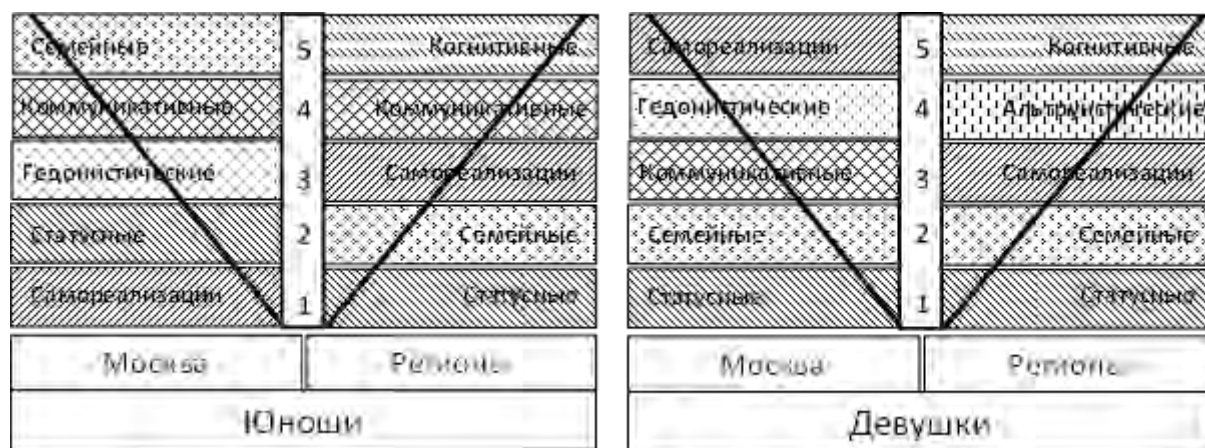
| Семейные | 5 | Когнитивные |
|---|---|---|
| Коммуникативные | 4 | Коммуникативные |
| Гедонистические | 3 | Самореализации |
| Статусные | 2 | Семейные |
| Самореализации | 1 | Статусные |
| Москва | | Регионы |

Юноши

| Самореализации | 5 | Когнитивные |
|---|---|---|
| Гедонистические | 4 | Альтруистические |
| Коммуникативные | 3 | Самореализации |
| Семейные | 2 | Семейные |
| Статусные | 1 | Статусные |
| Москва | | Регионы |

Девушки